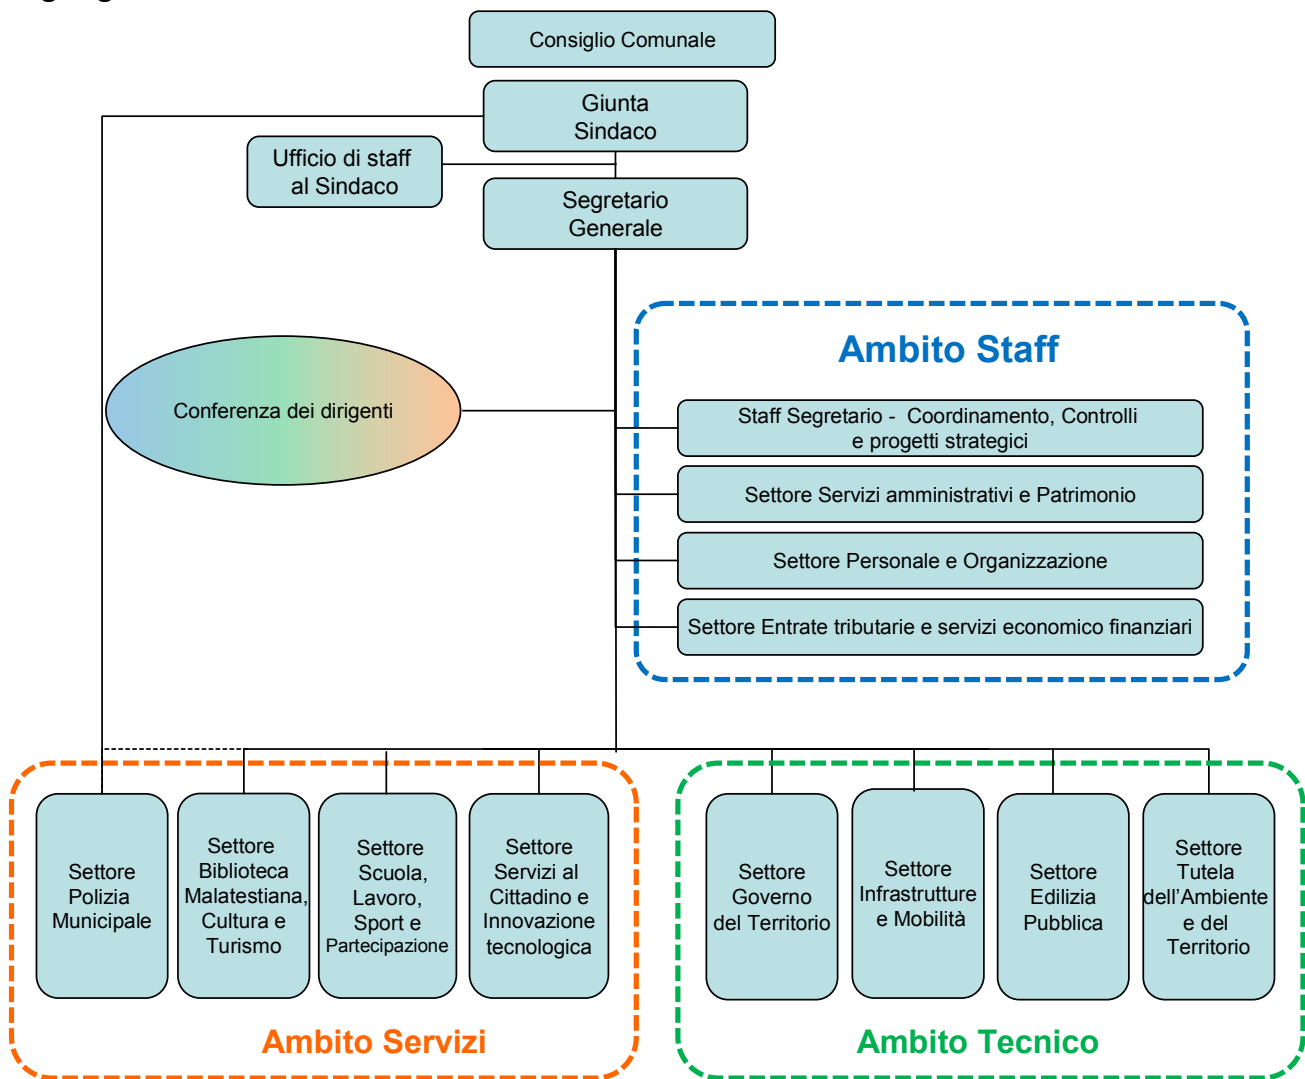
Consiglio Comunale

Giunta
Sindaco

Ufficio di staff
al Sindaco

Segretario
Generale

Conferenza dei dirigenti

Ambito Staff

Staff Segretario - Coordinamento, Controlli e progetti strategici

Settore Servizi amministrativi e Patrimonio

Settore Personale e Organizzazione

Settore Entrate tributarie e servizi economico finanziari

Settore Polizia Municipale

Settore Biblioteca Malatestiana, Cultura e Turismo

Settore Scuola, Lavoro, Sport e Partecipazione

Settore Servizi al Cittadino e Innovazione tecnologica

Settore Governo del Territorio

Settore Infrastrutture e Mobilità

Settore Edilizia Pubblica

Settore Tutela dell'Ambiente e del Territorio

Ambito Servizi

Ambito Tecnico